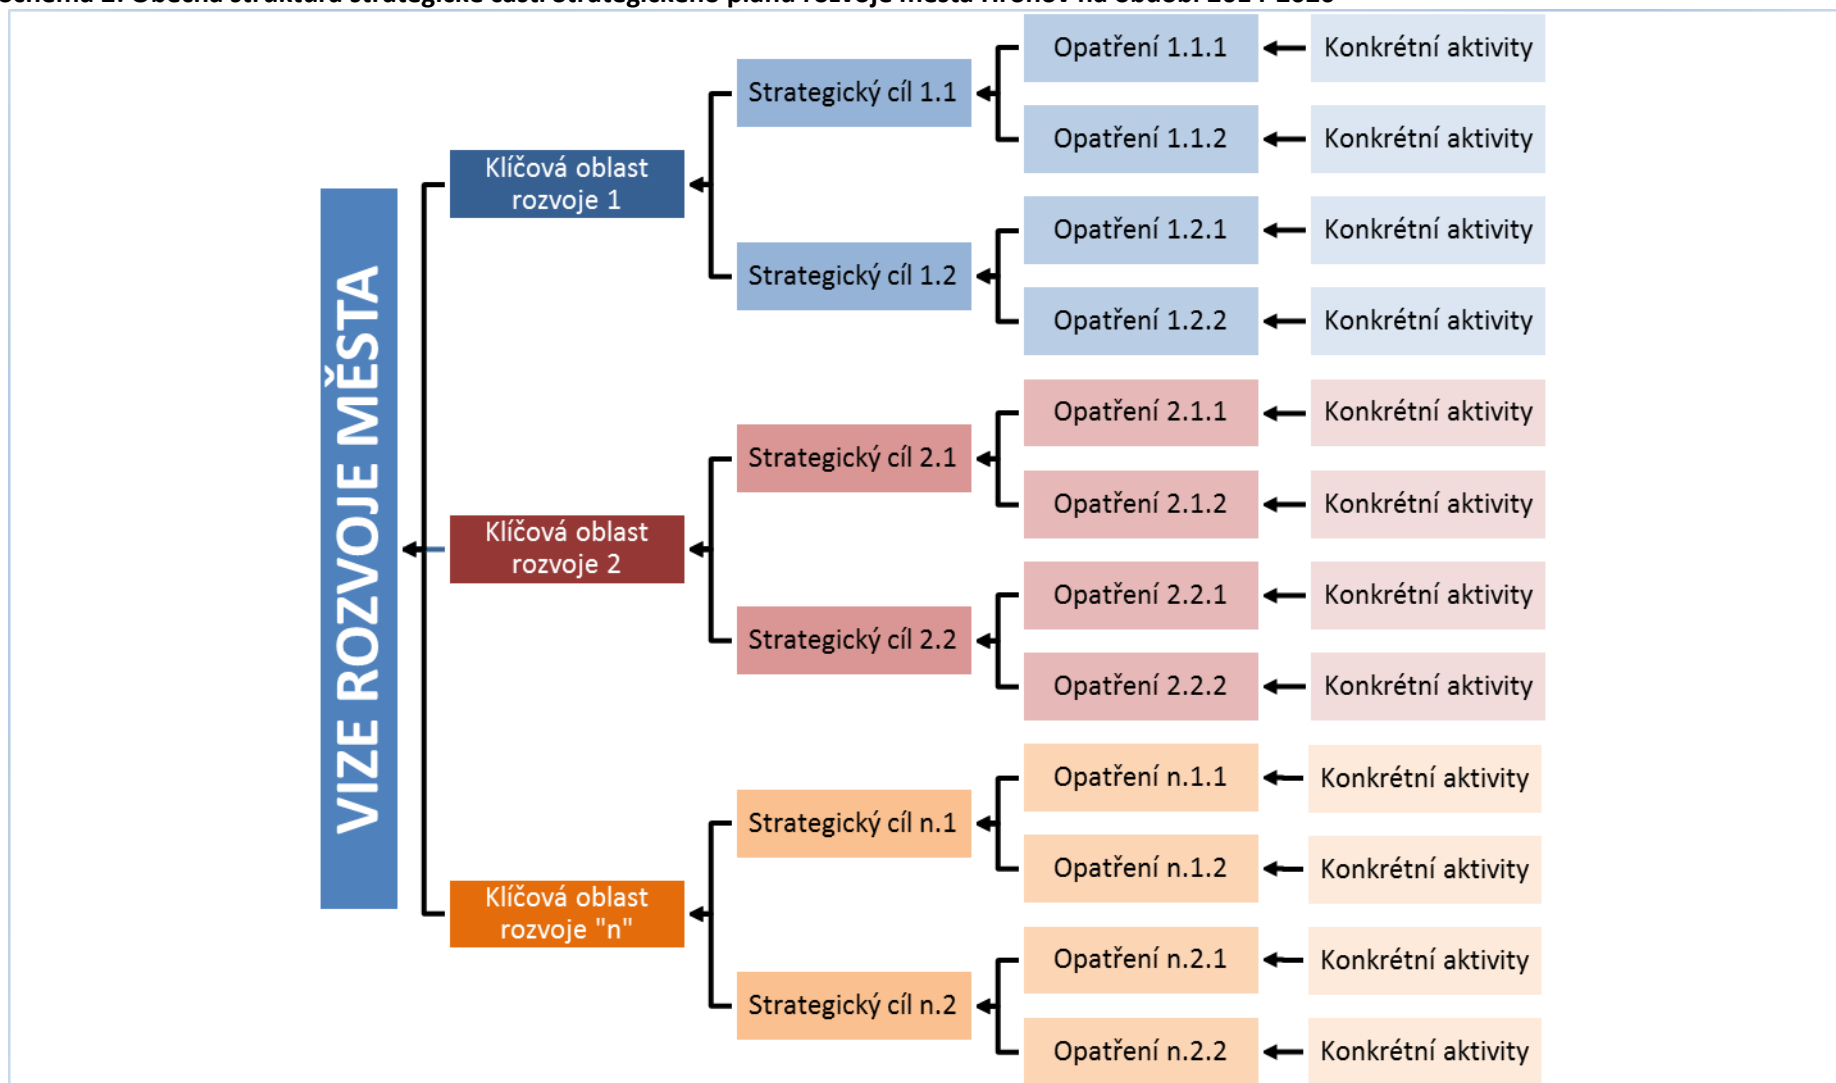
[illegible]

VIZE ROZVOJE MĚSTA

Klíčová oblast rozvoje 1

Strategický cíl 1.1

Opatření 1.1.1 Konkrétní aktivity

Opatření 1.1.2 Konkrétní aktivity

Strategický cíl 1.2

Opatření 1.2.1 Konkrétní aktivity

Opatření 1.2.2 Konkrétní aktivity

Klíčová oblast rozvoje 2

Strategický cíl 2.1

Opatření 2.1.1 Konkrétní aktivity

Opatření 2.1.2 Konkrétní aktivity

Strategický cíl 2.2

Opatření 2.2.1 Konkrétní aktivity

Opatření 2.2.2 Konkrétní aktivity

Klíčová oblast rozvoje "n"

Strategický cíl n.1

Opatření n.1.1 Konkrétní aktivity

Opatření n.1.2 Konkrétní aktivity

Strategický cíl n.2

Opatření n.2.1 Konkrétní aktivity

Opatření n.2.2 Konkrétní aktivity